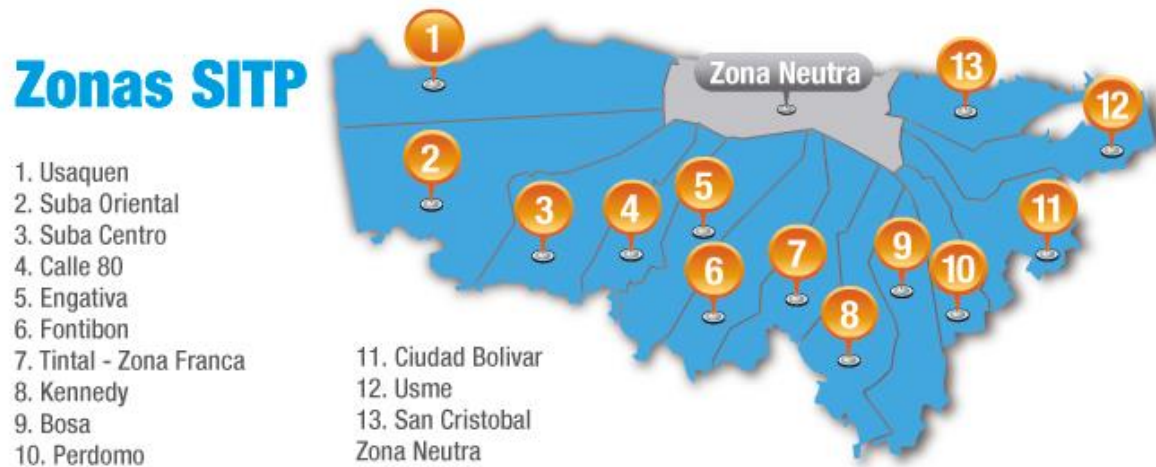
Zonas SITP

1. Usaquen
2. Suba Oriental
3. Suba Centro
4. Calle 80
5. Engativa
6. Fontibon
7. Tintal - Zona Franca
8. Kennedy
9. Bosa
10. Perdomo

11. Ciudad Bolivar
12. Usme
13. San Cristobal
Zona Neutra

1

Zona Neutra

13

12

2

5

3

4

11

7

9

6

10

8